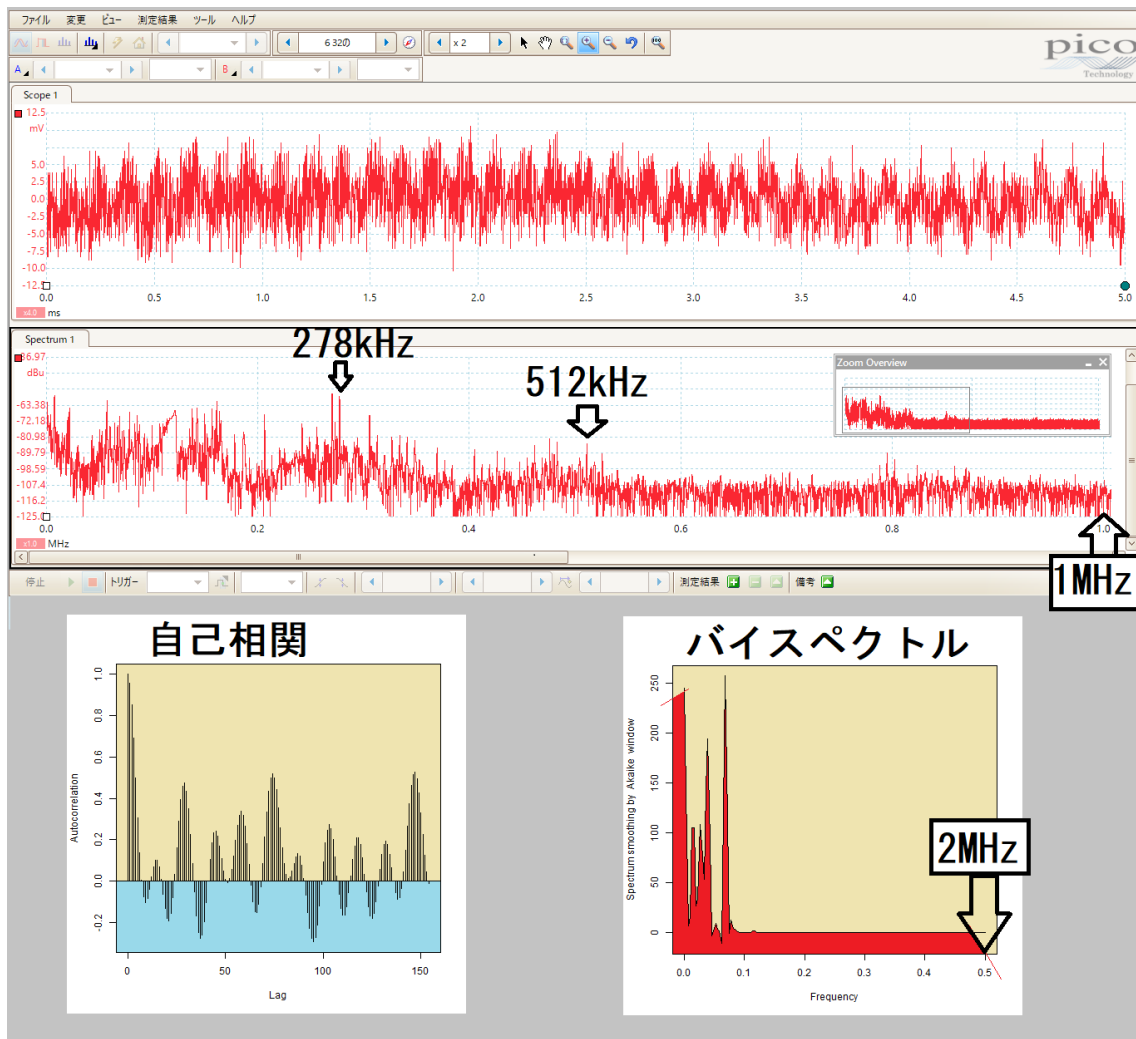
ファイル 変更 ビュー 測定結果 ツール ヘルプ

6 32の

x 2

pico Technology

A B

Scope 1

12.5 mV 5.0 2.5 0.0 -2.5 -5.0 -7.5 -10.0 -12.

0.0 0.5 1.0 1.5 2.0 2.5 3.0 3.5 4.0 4.5 5.0

x4.0 ms

Spectrum 1

-56.97 dBu -63.38 -72.18 -80.98 -89.79 -98.59 -107.4 -116.2 -125.0

278kHz

512kHz

Zoom Overview

0.0 0.2 0.4 0.6 0.8 1.0

x1.0 MHz

1MHz

停止 トリガー 測定結果 備考

自己相関

1.0 0.8 0.6 0.4 0.2 0.0 -0.2

Autocorrelation

0 50 100 150

Lag

バイスペクトル

250 200 150 100 50 0

Spectrum smoothing by Akaike window

2MHz

0.0 0.1 0.2 0.3 0.4 0.5

Frequency